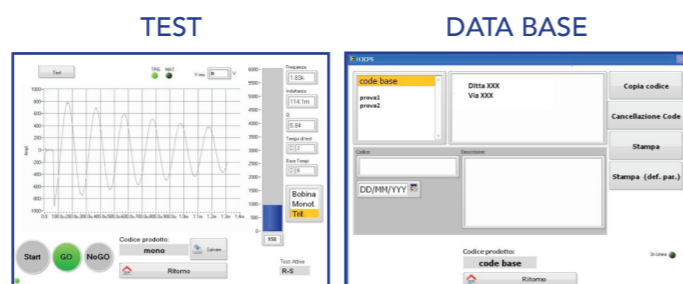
TEST

DATA BASE

Test

TRG

MAT

V test

V

1000

800

600

400

200

0

-200

-400

-600

-800

-1000

Ampl

0.0 100.0u 200.0u 300.0u 400.0u 500.0u 600.0u 700.0u 800.0u 900.0u 1.0m 1.1m 1.2m 1.3m 1.4m

6000

5500

5000

4500

4000

3500

3000

2500

2000

1500

1000

500

0

550

Frequenza

1.83k

Induttanza

114.1m

Q

5.04

Tempo di test

2

Base Tempi

8

Bobina

Monot.

Trif.

Start

GO

NoGO

Codice prodotto:

mono

Ritorno

Test Attivo

R-S

code base

prova1

prova2

Ditta XXX

Via XXX

Copia codice

Cancellazione Code

Stampa

Stampa (def. par.)

Codice

Descrizione

DD/MM/YYYY

Codice prodotto:

code base

Ritorno

In Linea